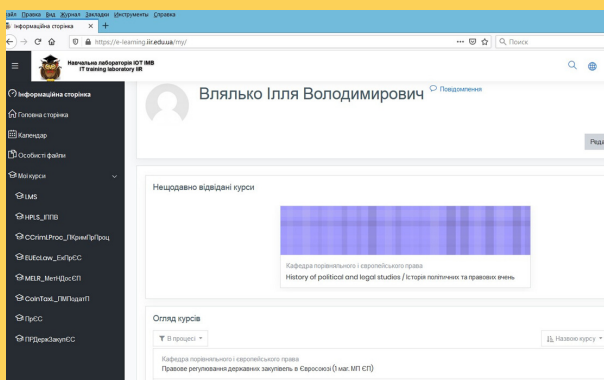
айл Правка Вид Журнал Закладки Инструменты Справка
Інформаційна сторінка ×
https://e-learning.iir.edu.ua/my/
Поиск
Навчальна лабораторія ІОТ ІМВ
IT training laboratory IIR
Інформаційна сторінка
Головна сторінка
Календар
Особисті файли
Мої курси
LMS
HPLS_ІПВП
CCrimLProc_ПКримПрПроц
EUEcLaw_ЕкПрЄС
MELR_МетНДосЄП
CoinTaxi_ПМПодатП
ПрЄС
ПРДержЗакупЄС
Вялько Ілля Володимирович
Повідомлення
Реда
Нещодавно відвідані курси
Кафедра порівняльного і європейського права
History of political and legal studies / Історія політичних та правових вчень
Огляд курсів
В процесі
Назвою курсу
Кафедра порівняльного і європейського права
Правове регулювання державних закупівель в Євросоюзі (1 маг. МП ЄП)